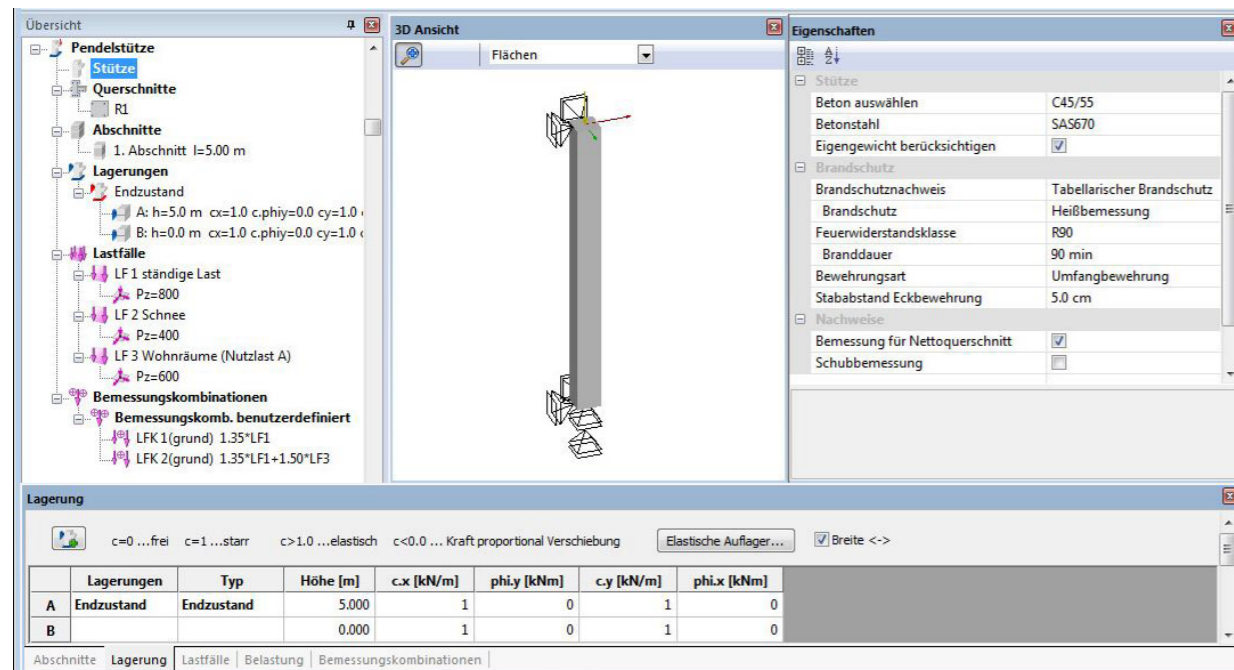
Übersicht

Pendelstütze
Stütze
Querschnitte
R1
Abschnitte
1. Abschnitt l=5.00 m
Lagerungen
Endzustand
A: h=5.0 m cx=1.0 c.phiy=0.0 cy=1.0 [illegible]
B: h=0.0 m cx=1.0 c.phiy=0.0 cy=1.0 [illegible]
Lastfälle
LF 1 ständige Last
Pz=800
LF 2 Schnee
Pz=400
LF 3 Wohnräume (Nutzlast A)
Pz=600
Bemessungskombinationen
Bemessungskomb. benutzerdefiniert
LFK 1(grund) 1.35*LF1
LFK 2(grund) 1.35*LF1+1.50*LF3

3D Ansicht

Flächen

Eigenschaften

| | |
|---|---|
| Stütze | |
| Beton auswählen | C45/55 |
| Betonstahl | SAS670 |
| Eigengewicht berücksichtigen | ☑ |
| Brandschutz | |
| Brandschutznachweis | Tabellarischer Brandschutz |
| Brandschutz | Heißbemessung |
| Feuerwiderstandsklasse | R90 |
| Branddauer | 90 min |
| Bewehrungsart | Umfangbewehrung |
| Stababstand Eckbewehrung | 5.0 cm |
| Nachweise | |
| Bemessung für Nettoquerschnitt | ☑ |
| Schubbemessung | ☐ |

Lagerung

c=0 ...frei c=1 ...starr c>1.0 ...elastisch c<0.0 ... Kraft proportional Verschiebung Elastische Auflager... Breite <->

| | Lagerungen | Typ | Höhe [m] | c.x [kN/m] | phi.y [kNm] | c.y [kN/m] | phi.x [kNm] |
|---|---|---|---|---|---|---|---|
| A | Endzustand | Endzustand | 5.000 | 1 | 0 | 1 | 0 |
| B | | | 0.000 | 1 | 0 | 1 | 0 |

Abschnitte | Lagerung | Lastfälle | Belastung | Bemessungskombinationen